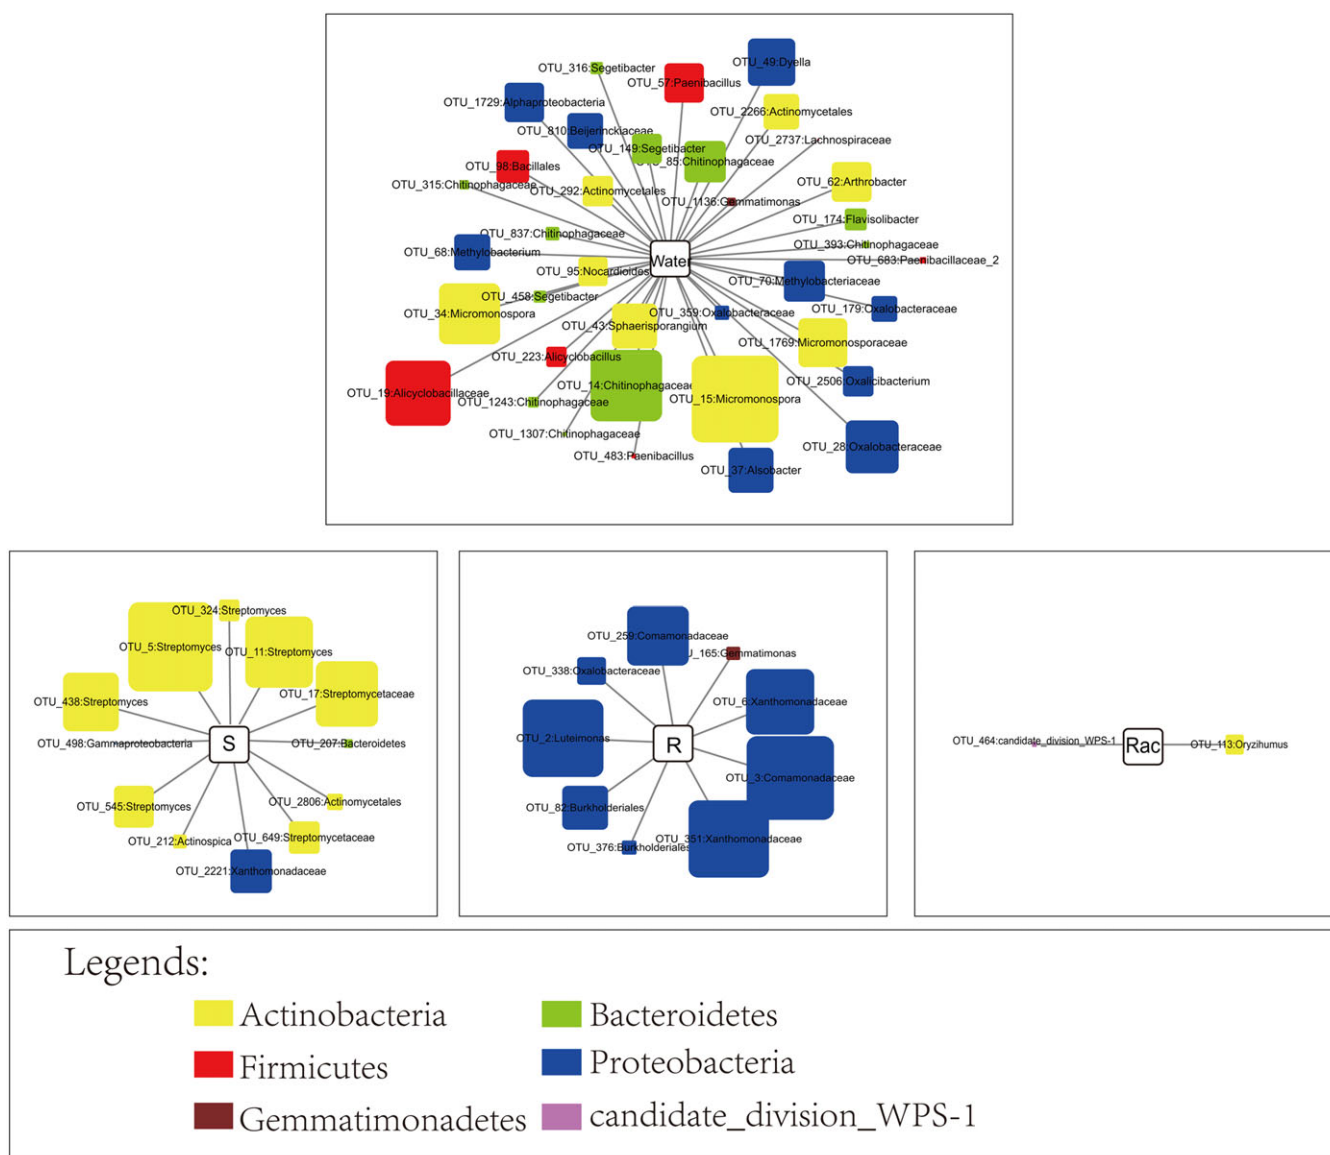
OTU_316:Segetibacter
OTU_57:Paenibacillus
OTU_49:Dyella
OTU_1729:Alphaproteobacteria
OTU_2266:Actinomycetales
OTU_810:Beijerinckiaceae
OTU_2737:Lachnospiraceae
OTU_149:Segetibacter
OTU_85:Chitinophagaceae
OTU_98:Bacillales
OTU_62:Arthrobacter
OTU_315:Chitinophagaceae
OTU_292:Actinomycetales
OTU_1136:Gemmatimonas
OTU_174:Flavisolibacter
OTU_837:Chitinophagaceae
OTU_393:Chitinophagaceae
OTU_68:Methylobacterium
Water
OTU_683:Paenibacillaceae_2
OTU_95:Nocardioides
OTU_70:Methylobacteriaceae
OTU_458:Segetibacter
OTU_359:Oxalobacteraceae
OTU_179:Oxalobacteraceae
OTU_34:Micromonospora
OTU_43:Sphaerisporangium
OTU_1769:Micromonosporaceae
OTU_223:Alicyclobacillus
OTU_14:Chitinophagaceae
OTU_2506:Oxalicibacterium
OTU_19:Alicyclobacillaceae
OTU_1243:Chitinophagaceae
OTU_15:Micromonospora
OTU_1307:Chitinophagaceae
OTU_28:Oxalobacteraceae
OTU_483:Paenibacillus
OTU_37:Alsobacter

OTU_324:Streptomyces
OTU_5:Streptomyces
OTU_11:Streptomyces
OTU_17:Streptomycetaceae
OTU_438:Streptomyces
OTU_498:Gammaproteobacteria
S
OTU_207:Bacteroidetes
OTU_2806:Actinomycetales
OTU_545:Streptomyces
OTU_212:Actinospica
OTU_649:Streptomycetaceae
OTU_2221:Xanthomonadaceae

OTU_259:Comamonadaceae
OTU_165:Gemmatimonas
OTU_338:Oxalobacteraceae
OTU_6:Xanthomonadaceae
OTU_2:Luteimonas
R
OTU_3:Comamonadaceae
OTU_82:Burkholderiales
OTU_351:Xanthomonadaceae
OTU_376:Burkholderiales

OTU_464:candidate_division_WPS-1
Rac
OTU_413:Oryzihumus

Legends:
Actinobacteria
Bacteroidetes
Firmicutes
Proteobacteria
Gemmatimonadetes
candidate_division_WPS-1